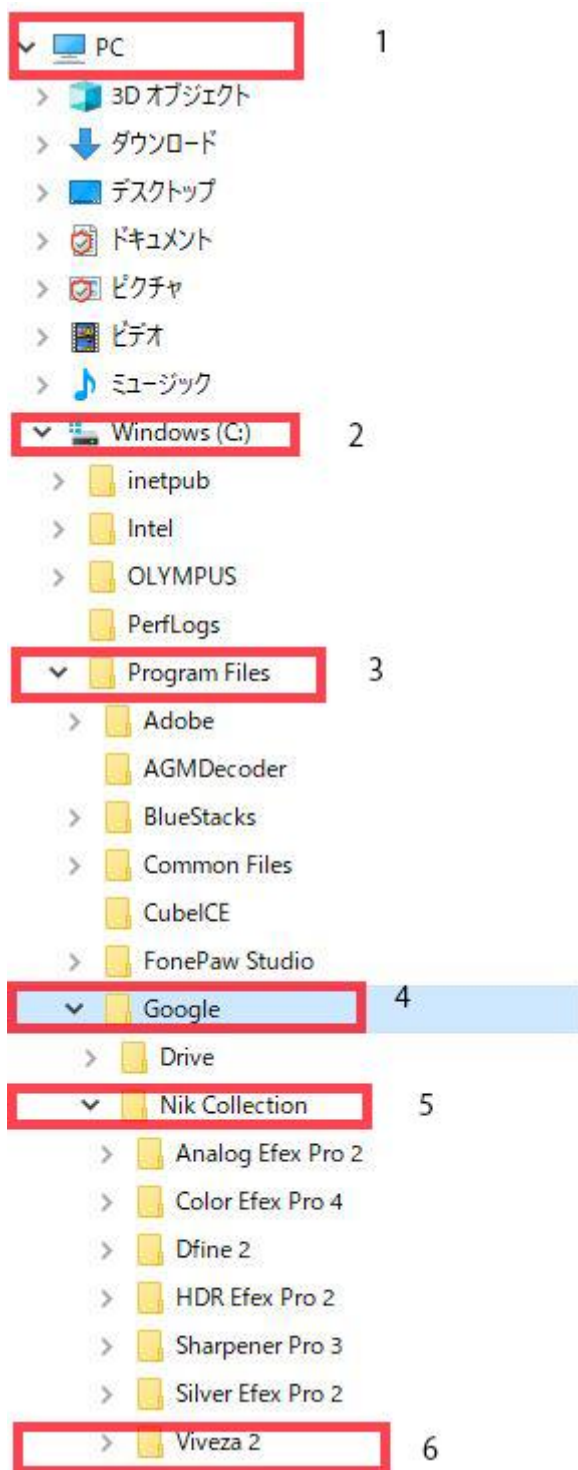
PC 1
3D オブジェクト
ダウンロード
デスクトップ
ドキュメント
ピクチャ
ビデオ
ミュージック
Windows (C:) 2
inetpub
Intel
OLYMPUS
PerfLogs
Program Files 3
Adobe
AGMDecoder
BlueStacks
Common Files
CubeICE
FonePaw Studio
Google 4
Drive
Nik Collection 5
Analog Efex Pro 2
Color Efex Pro 4
Dfine 2
HDR Efex Pro 2
Sharpener Pro 3
Silver Efex Pro 2
Viveza 2 6